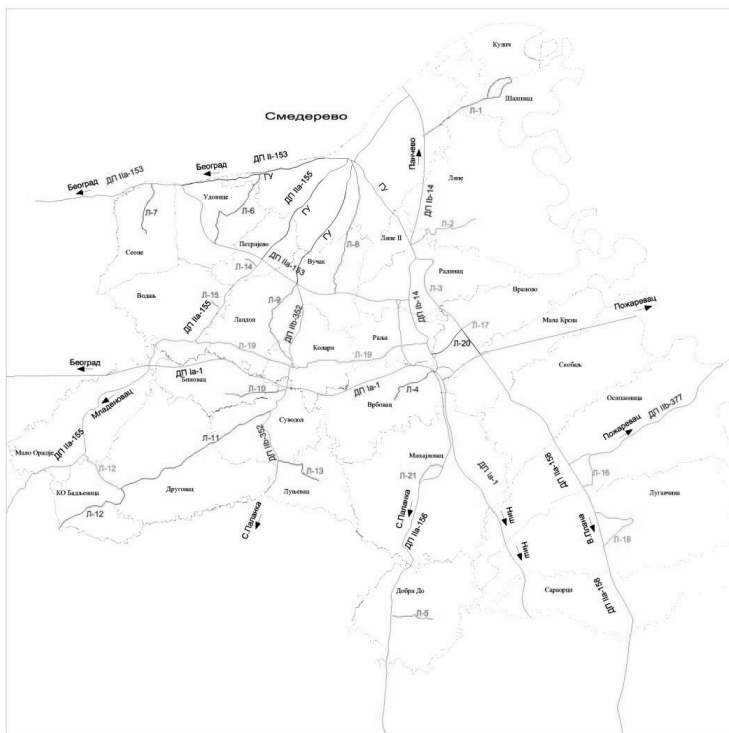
Смедерево

Кулич
Шалинац
Л-1
Панчево
ДП IIб-14
Липе
Л-2
Липе II
Београд
ДП II-153
Београд
ДП IIа-153
ГУ
Удовице
Л-7
Л-6
ДП IIа-155
ГУ
ГУ
Л-8
Сеоне
Петријево
Вучак
Л-14
ДП IIа-153
Радинац
Враново
Л-3
Л-15
Водањ
ДП IIа-155
Ландол
Л-9
ДП IIб-352
Колари
Ралља
ДП IIб-14
Л-17
Мала Крсна
Пожаревац
Л-20
Л-19
Л-19
Београд
ДП Iа-1
Binовац
Скобаљ
Л-10
ДП Iа-1
Л-4
Врбовац
Младеновац
Суводол
Осипаоница
Пожаревац
ДП IIб-377
Мало Орашје
ДП IIа-155
Л-11
ДП IIб-352
Л-13
Михајловац
Л-12
Л-21
ДП Iа-1
ДП IIб-158
Л-16
Лугавчина
КО Бадљевица
Друговац
Л-12
Лугавчина
С.Паланка
Луњевац
С.Паланка
ДП IIа-156
Ниш
Ниш
В.Плана
Л-18
Сараорци
ДП IIб-158
Добри До
Л-5